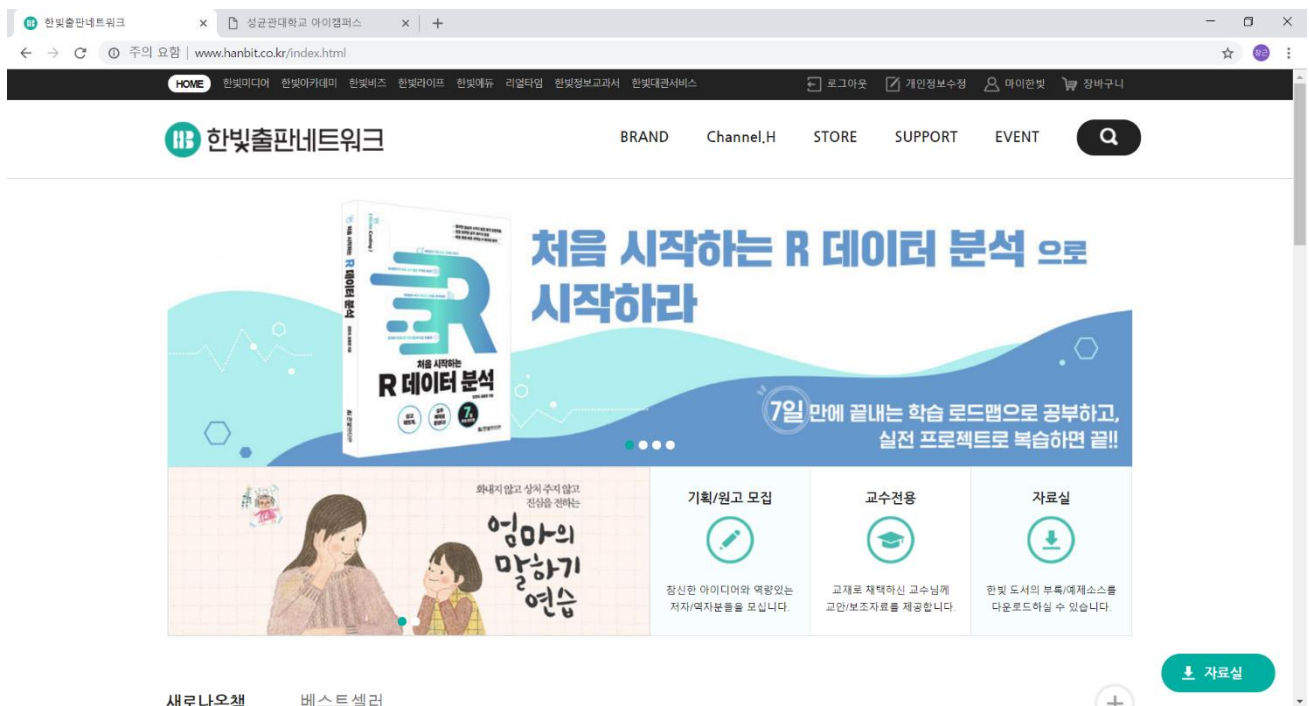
한빛출판네트워크 × 성균관대학교 아이캠퍼스 × +

주의 요함 | www.hanbit.co.kr/index.html

HOME 한빛미디어 한빛아카데미 한빛비즈 한빛라이프 한빛에듀 리얼타임 한빛정보교과서 한빛대관서비스 로그아웃 개인정보수정 마이한빛 장바구니

한빛출판네트워크 BRAND Channel.H STORE SUPPORT EVENT

처음 시작하는 R 데이터 분석 으로 시작하라

처음 시작하는 R 데이터 분석

7일 만에 끝내는 학습 로드맵으로 공부하고, 실전 프로젝트로 복습하면 끝!!

화내지 않고 상처 주지 않고 진심을 전하는

엄마의 말하기 연습

기획/원고 모집
참신한 아이디어와 역량있는 저자/역자분들을 모십니다.

교수전용
교재로 채택하신 교수님께 교안/보조자료를 제공합니다.

자료실
한빛 도서의 부록/예제소스를 다운로드하실 수 있습니다.

자료실

새로나온책 베스트셀러